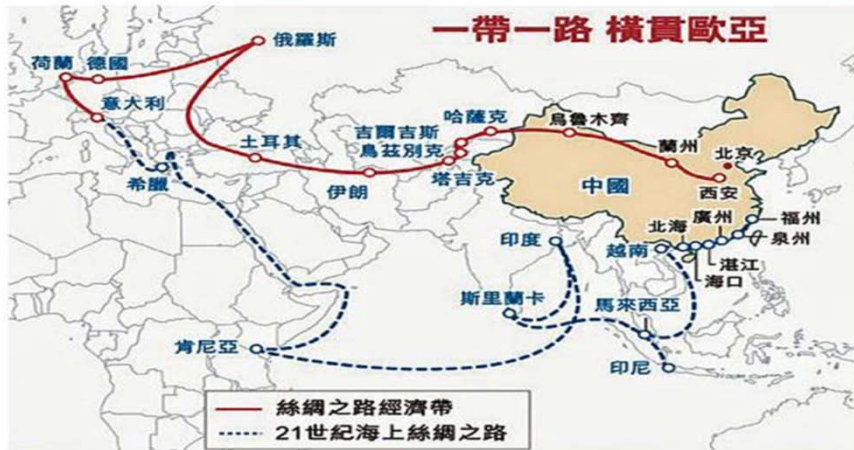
一帶一路 橫貫歐亞

俄羅斯
荷蘭
德國
意大利
土耳其
希臘
伊朗
吉爾吉斯
烏茲別克
哈薩克
塔吉克
烏魯木齊
蘭州
北京
西安
中國
印度
北海
廣州
福州
泉州
越南
湛江
海口
斯里蘭卡
馬來西亞
肯尼亞
印尼

絲綢之路經濟帶
21世紀海上絲綢之路